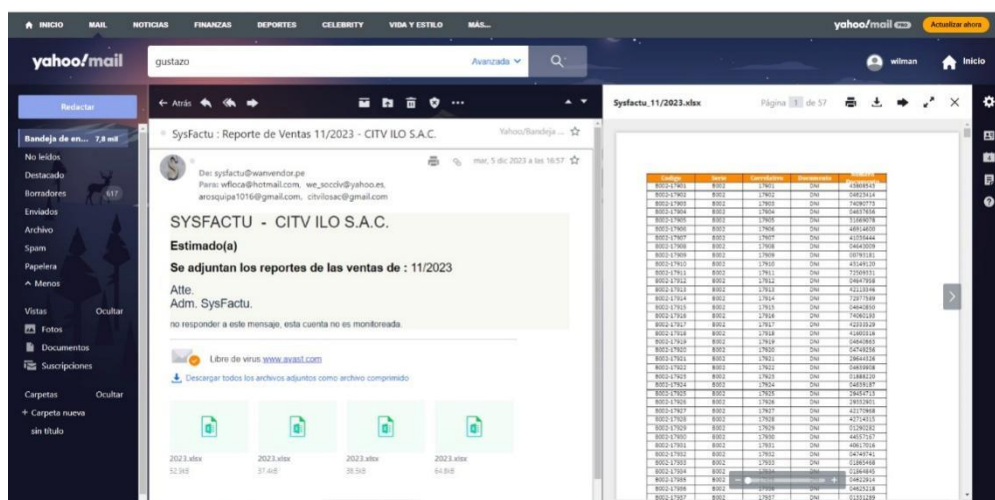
INICIO MAIL NOTICIAS FINANZAS DEPORTES CELEBRITY VIDA Y ESTILO MÁS...

yahoo!mail Actualizar ahora

yahoo!mail

gustazo

Avanzada

wilman

Inicio

Redactar

Bandeja de en... 7,8 mil
No leídos
Destacado
Borradores 517
Enviados
Archivo
Spam
Papelera
^ Menos

Vistas Ocultar
Fotos
Documentos
Suscripciones

Carpetas Ocultar
+ Carpeta nueva
sin título

← Atrás

SysFactu : Reporte de Ventas 11/2023 - CITV ILO S.A.C.

Yahoo/Bandeja ...

De: sysfactu@wanvendor.pe
Para: wfloca@hotmail.com, we_socciv@yahoo.es, arosquipa1016@gmail.com, citvilosac@gmail.com

mar, 5 dic 2023 a las 16:57

SYSFACTU - CITV ILO S.A.C.

Estimado(a)

Se adjuntan los reportes de las ventas de : 11/2023

Atte.
Adm. SysFactu.

no responder a este mensaje, esta cuenta no es monitoreada.

Libre de virus www.avast.com

Descargar todos los archivos adjuntos como archivo comprimido

2023.xlsx
52.5kB

2023.xlsx
37.4kB

2023.xlsx
38.5kB

2023.xlsx
64.8kB

Sysfactu_11/2023.xlsx

Página 1 de 57

| Codigo | Serie | Correlativo | Documento | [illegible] |
|---|---|---|---|---|
| B002-17901 | B002 | 17901 | DNI | 43869545 |
| B002-17902 | B002 | 17902 | DNI | 04623414 |
| B002-17903 | B002 | 17903 | DNI | 74090775 |
| B002-17904 | B002 | 17904 | DNI | 04637656 |
| B002-17905 | B002 | 17905 | DNI | 31669078 |
| B002-17906 | B002 | 17906 | DNI | 46914608 |
| B002-17907 | B002 | 17907 | DNI | 41556444 |
| B002-17908 | B002 | 17908 | DNI | 04643009 |
| B002-17909 | B002 | 17909 | DNI | 00765181 |
| B002-17910 | B002 | 17910 | DNI | 43549130 |
| B002-17911 | B002 | 17911 | DNI | 72509331 |
| B002-17912 | B002 | 17912 | DNI | 04647958 |
| B002-17913 | B002 | 17913 | DNI | 42213096 |
| B002-17914 | B002 | 17914 | DNI | 72977689 |
| B002-17915 | B002 | 17915 | DNI | 04640850 |
| B002-17916 | B002 | 17916 | DNI | 74060193 |
| B002-17917 | B002 | 17917 | DNI | 42333529 |
| B002-17918 | B002 | 17918 | DNI | 41603316 |
| B002-17919 | B002 | 17919 | DNI | 04640663 |
| B002-17920 | B002 | 17920 | DNI | 04749256 |
| B002-17921 | B002 | 17921 | DNI | 29644326 |
| B002-17922 | B002 | 17922 | DNI | 04659908 |
| B002-17923 | B002 | 17923 | DNI | 01888220 |
| B002-17924 | B002 | 17924 | DNI | 04659187 |
| B002-17925 | B002 | 17925 | DNI | 29454713 |
| B002-17926 | B002 | 17926 | DNI | 29552601 |
| B002-17927 | B002 | 17927 | DNI | 42170968 |
| B002-17928 | B002 | 17928 | DNI | 42714315 |
| B002-17929 | B002 | 17929 | DNI | 01290282 |
| B002-17930 | B002 | 17930 | DNI | 44557167 |
| B002-17931 | B002 | 17931 | DNI | 40617016 |
| B002-17932 | B002 | 17932 | DNI | 04749741 |
| B002-17933 | B002 | 17933 | DNI | 01865408 |
| B002-17934 | B002 | 17934 | DNI | 01264840 |
| B002-17935 | B002 | 17935 | DNI | 04622814 |
| B002-17936 | B002 | 17936 | DNI | 04625218 |
| B002-17937 | B002 | 17937 | DNI | 01551289 |